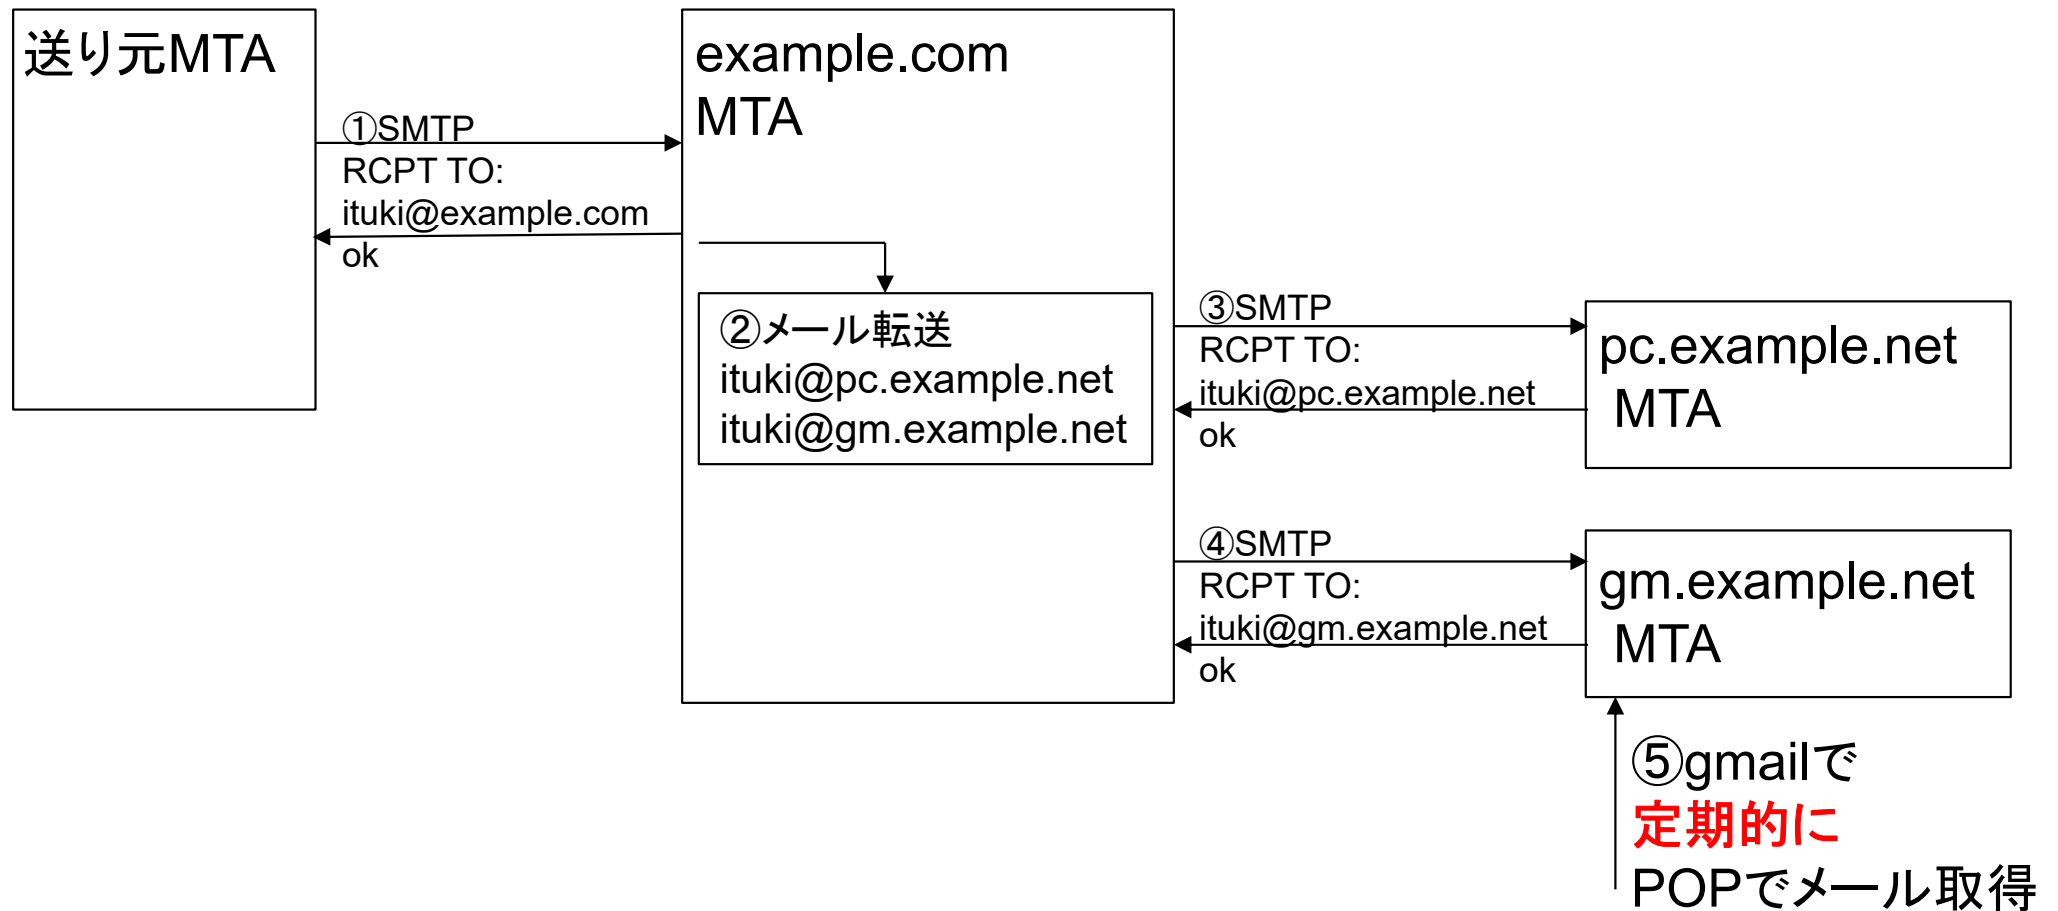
送り元MTA

①SMTP
RCPT TO:
ituki@example.com
ok

example.com
MTA

②メール転送
ituki@pc.example.net
ituki@gm.example.net

③SMTP
RCPT TO:
ituki@pc.example.net
ok

pc.example.net
MTA

④SMTP
RCPT TO:
ituki@gm.example.net
ok

gm.example.net
MTA

⑤gmailで
定期的に
POPでメール取得